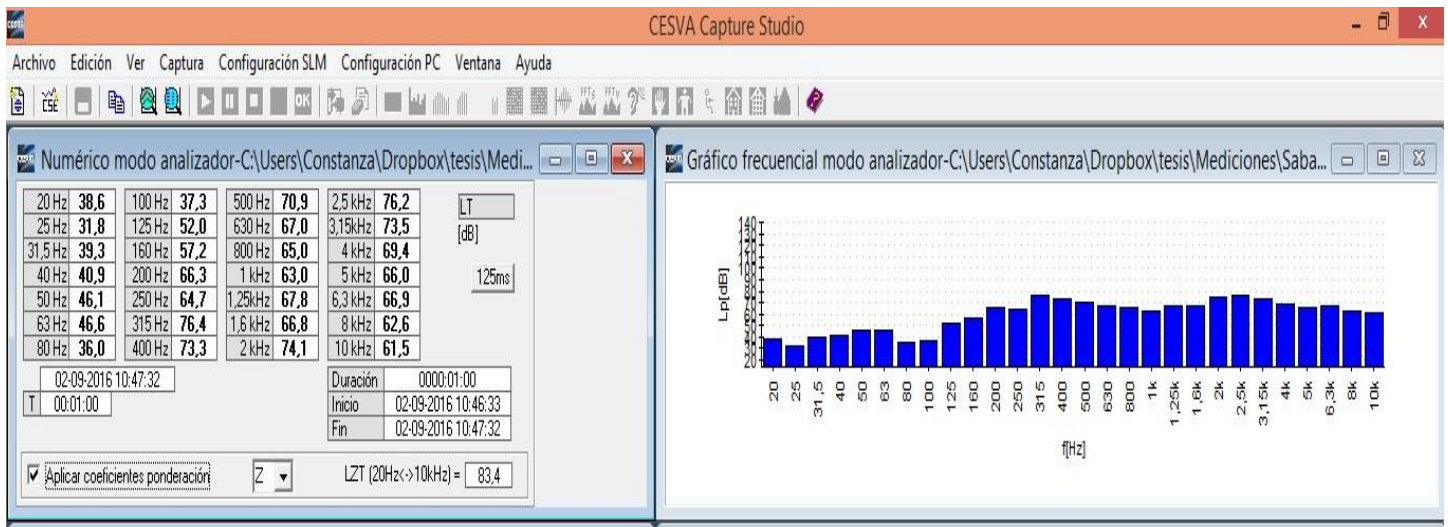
CESVA Capture Studio

Archivo Edición Ver Captura Configuración SLM Configuración PC Ventana Ayuda

Numérico modo analizador-C:\Users\Constanza\Dropbox\tesis\Medi...

| | | | |
|---|---|---|---|
| 20 Hz 38,6 | 100 Hz 37,3 | 500 Hz 70,9 | 2,5 kHz 76,2 |
| 25 Hz 31,8 | 125 Hz 52,0 | 630 Hz 67,0 | 3,15kHz 73,5 |
| 31,5 Hz 39,3 | 160 Hz 57,2 | 800 Hz 65,0 | 4 kHz 69,4 |
| 40 Hz 40,9 | 200 Hz 66,3 | 1 kHz 63,0 | 5 kHz 66,0 |
| 50 Hz 46,1 | 250 Hz 64,7 | 1,25kHz 67,8 | 6,3 kHz 66,9 |
| 63 Hz 46,6 | 315 Hz 76,4 | 1,6 kHz 66,8 | 8 kHz 62,6 |
| 80 Hz 36,0 | 400 Hz 73,3 | 2 kHz 74,1 | 10 kHz 61,5 |

LT
[dB]
125ms

02-09-2016 10:47:32
T 00:01:00

| | |
|---|---|
| Duración | 0000:01:00 |
| Inicio | 02-09-2016 10:46:33 |
| Fin | 02-09-2016 10:47:32 |

Aplicar coeficientes ponderación Z

LZT (20Hz<->10kHz) = 83,4

Gráfico frecuencial modo analizador-C:\Users\Constanza\Dropbox\tesis\Mediciones\Saba...

Lp[dB]
140 130 120 110 100 90 80 70 60 50 40 30 20

20 25 31,5 40 50 63 80 100 125 160 200 250 315 400 500 630 800 1k 1,25k 1,6k 2k 2,5k 3,15k 4k 5k 6,3k 8k 10k

f[Hz]